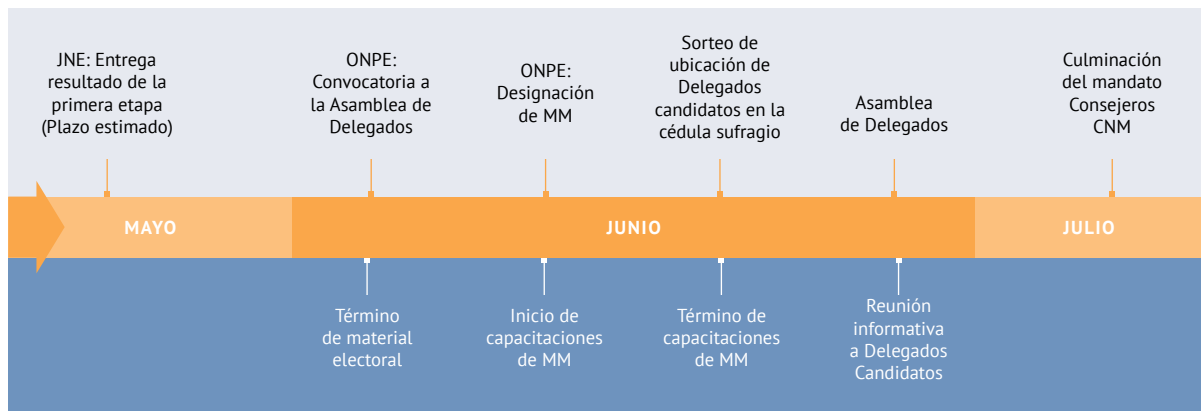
JNE: Entrega resultado de la primera etapa (Plazo estimado)

ONPE: Convocatoria a la Asamblea de Delegados

ONPE: Designación de MM

Sorteo de ubicación de Delegados candidatos en la cédula sufragio

Asamblea de Delegados

Culminación del mandato Consejeros CNM

MAYO

JUNIO

JULIO

Término de material electoral

Inicio de capacitaciones de MM

Término de capacitaciones de MM

Reunión informativa a Delegados Candidatos